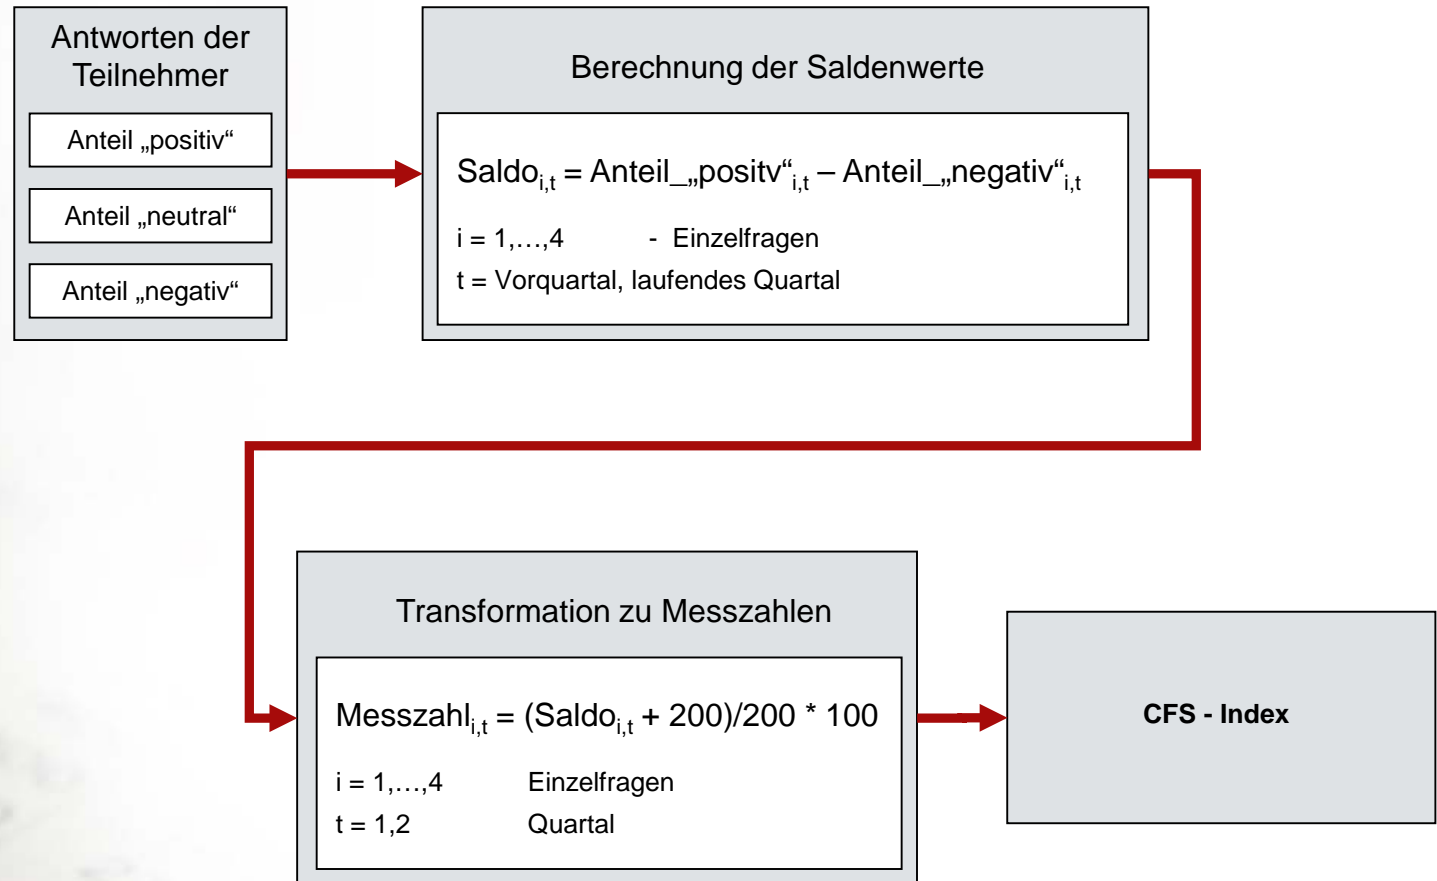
Antworten der Teilnehmer

Anteil „positiv“

Anteil „neutral“

Anteil „negativ“

Berechnung der Saldenwerte

Saldo$_{i,t}$ = Anteil_„positv“$_{i,t}$ – Anteil_„negativ“$_{i,t}$

i = 1,…,4 - Einzelfragen

t = Vorquartal, laufendes Quartal

Transformation zu Messzahlen

Messzahl$_{i,t}$ = (Saldo$_{i,t}$ + 200)/200 * 100

i = 1,…,4 Einzelfragen

t = 1,2 Quartal

CFS - Index